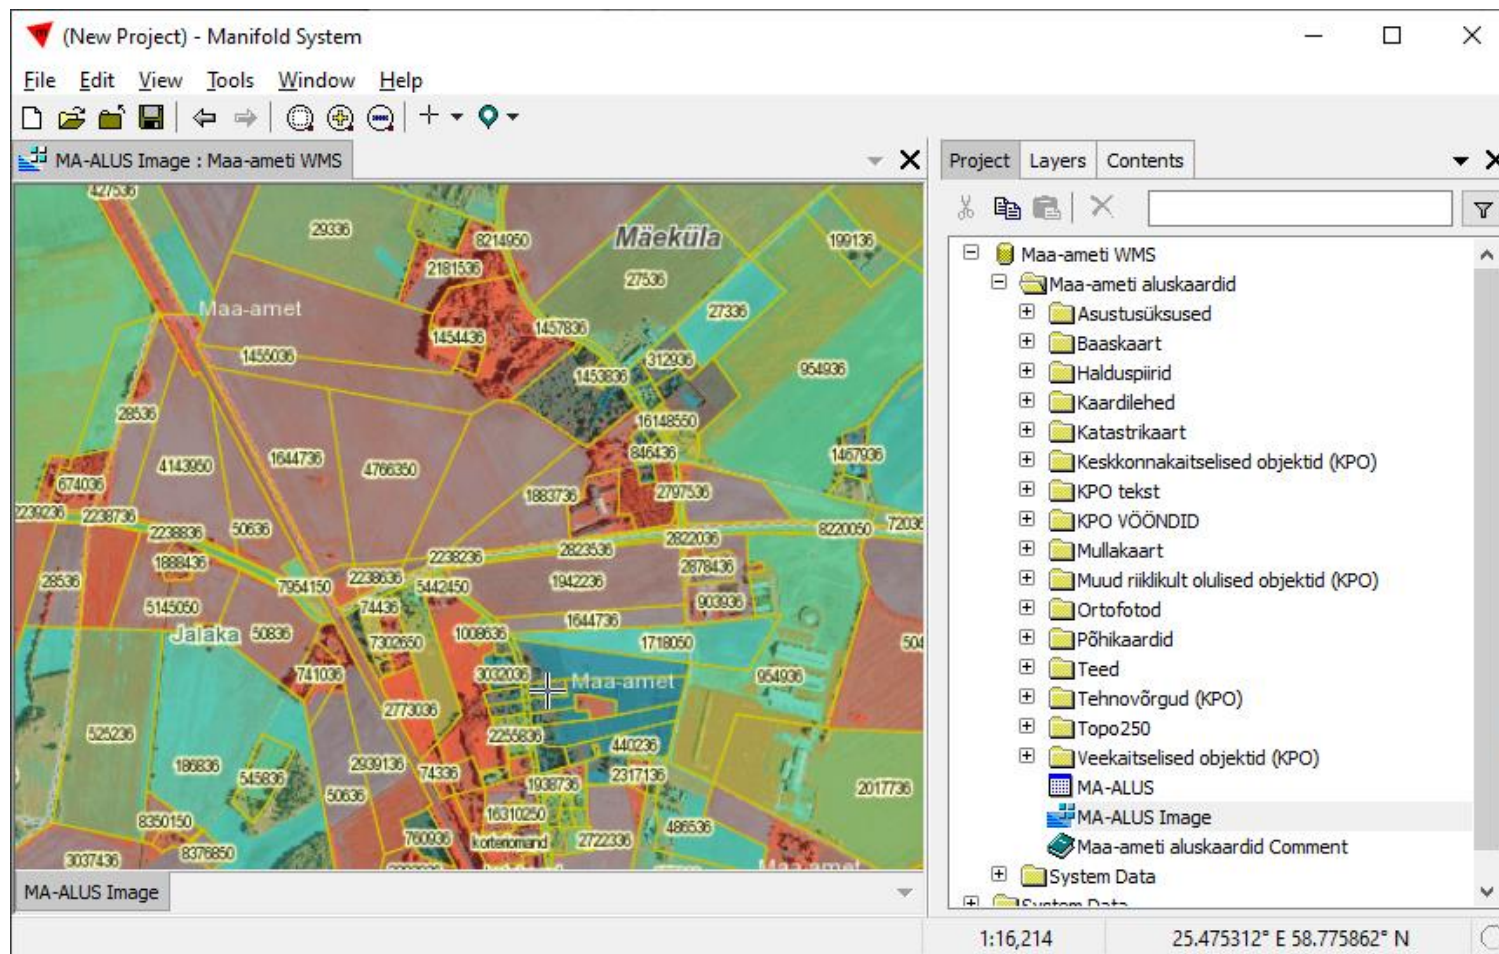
(New Project) - Manifold System

File Edit View Tools Window Help

MA-ALUS Image : Maa-ameti WMS

427536
29336
8214950
Mäeküla
199136
2181536
27536
Maa-amet
27336
1457836
1454436
1455036
312936
1453836
954936
28536
16148550
846436
1467936
4143950
1644736
4766350
674036
1883736
2797536
2239236
2238736
8220050
72036
2238836
50636
2822036
2238236
2823536
1888436
2878436
2238636
28536
5442450
1942236
7954150
903936
74436
5145050
1644736
Jalaka
50836
7302650
1008636
1718050
504
741036
3032036
Maa-amet
954936
2773036
525236
2255836
440236
186836
2939136
74336
545836
2317136
1938736
2017736
50636
8350150
16310250
486536
760936
korteromand
2722336
3037436
8376850

MA-ALUS Image

Project Layers Contents

Maa-ameti WMS
Maa-ameti aluskaardid
Asustusüksused
Baaskaart
Halduspiirid
Kaardilehed
Katastrikaart
Keskkonnakaitselised objektid (KPO)
KPO tekst
KPO VÖÖNDID
Mullakaart
Muud riiklikult olulised objektid (KPO)
Ortofotod
Põhikaardid
Teed
Tehnovõrgud (KPO)
Topo250
Veekaitselised objektid (KPO)
MA-ALUS
MA-ALUS Image
Maa-ameti aluskaardid Comment
System Data
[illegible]

1:16,214
25.475312° E 58.775862° N